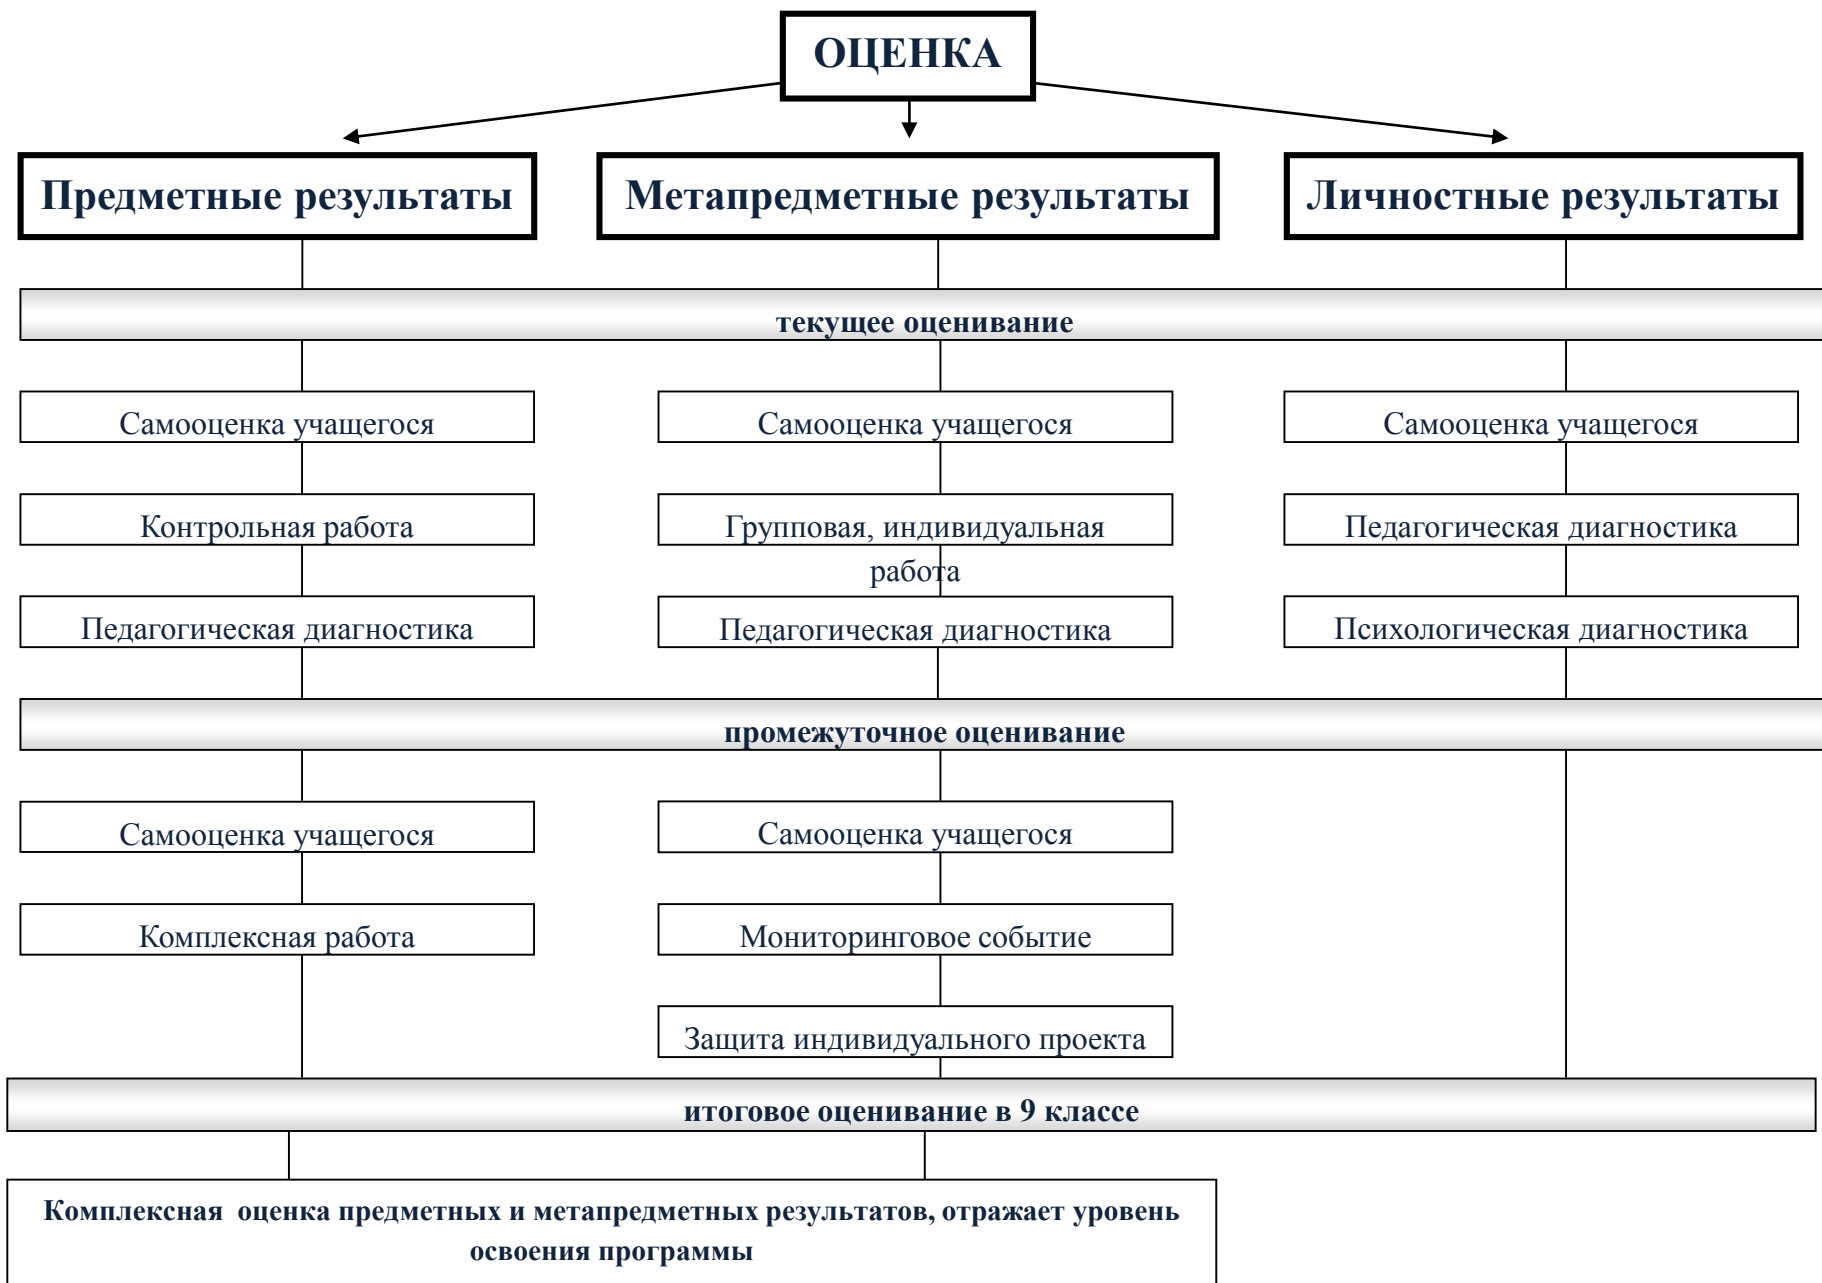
ОЦЕНКА

Предметные результаты

Метапредметные результаты

Личностные результаты

текущее оценивание

Самооценка учащегося

Контрольная работа

Педагогическая диагностика

Самооценка учащегося

Групповая, индивидуальная работа

Педагогическая диагностика

Самооценка учащегося

Педагогическая диагностика

Психологическая диагностика

промежуточное оценивание

Самооценка учащегося

Комплексная работа

Самооценка учащегося

Мониторинговое событие

Защита индивидуального проекта

итоговое оценивание в 9 классе

Комплексная оценка предметных и метапредметных результатов, отражает уровень освоения программы